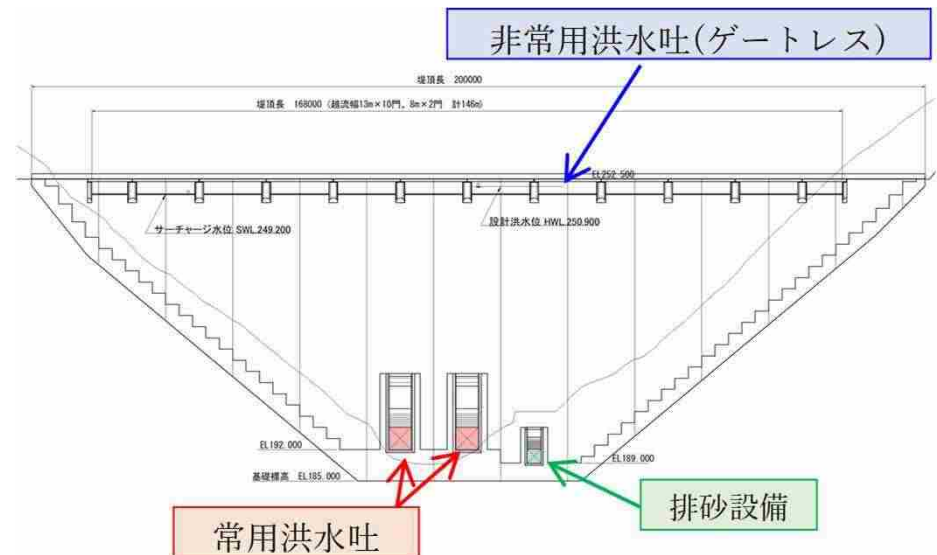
非常用洪水吐(ゲートレス)

堤頂長 200000

堤頂長 168000 (越流幅13m×10門、8m×2門 計146m)

EL252.500

サーチャージ水位 SWL.249.200

設計洪水位 HWL.250.900

EL192.000

基礎標高 EL185.000

EL189.000

常用洪水吐

排砂設備